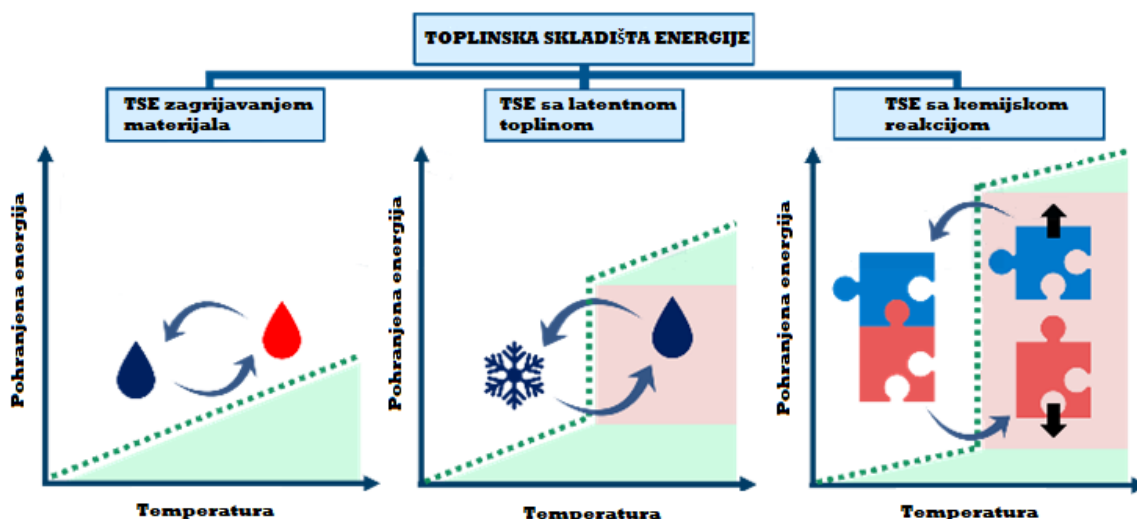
TOPLINSKA SKLADIŠTA ENERGIJE

TSE zagrijavanjem materijala

TSE sa latentnom toplinom

TSE sa kemijskom reakcijom

Pohranjena energija

Temperatura

Pohranjena energija

Temperatura

Pohranjena energija

Temperatura